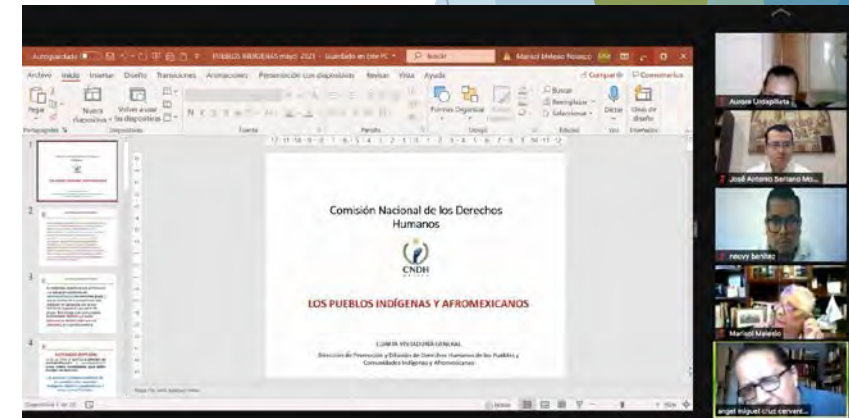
Autoguardado PUEBLOS INDÍGENAS mayo 2021 - Guardado en este PC Buscar Marisol Melesio Nolasco

Archivo Inicio Insertar Diseño Transiciones Animaciones Presentación con diapositivas Revisar Vista Ayuda Compartir Comentarios

Pegar Nueva diapositiva Volver a usar las diapositivas Formas Organizar Buscar Reemplazar Seleccionar Dictar Ideas de diseño

Portapapeles Diapositivas Fuente Párrafo Dibujo Edición Voz Diseñador

1 2 3 4

Comisión Nacional de los Derechos Humanos

CNDH

LOS PUEBLOS INDÍGENAS Y AFROMEXICANOS

CUARTA VISITADURÍA GENERAL

Dirección de Promoción y Difusión de Derechos Humanos de los Pueblos y Comunidades Indígenas y Afromexicanos

Diapositiva 1 de 20

Aurora Llatapulata

José Antonio Soriano Mo...

neuvy benítez

Marisol Melesio

angel miguel cruz cervant...